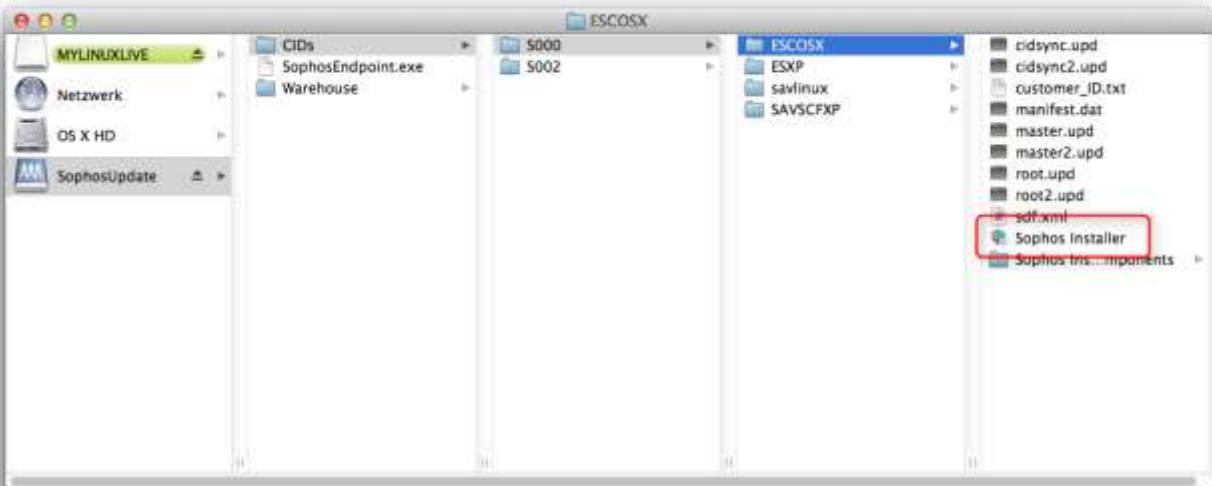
ESCOSX

MYLINUXLIVE
Netzwerk
OS X HD
SophosUpdate

CIDs
SophosEndpoint.exe
Warehouse

S000
S002

ESCOSX
ESXP
savlinux
SAVSCFXP

cidsync.upd
cidsync2.upd
customer_ID.txt
manifest.dat
master.upd
master2.upd
root.upd
root2.upd
sdf.xml
Sophos Installer
Sophos Ins...mponents